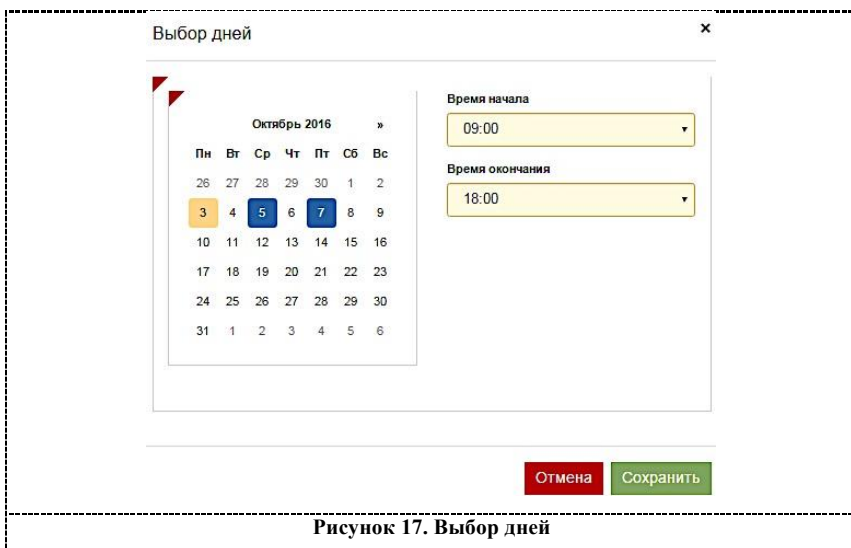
Выбор дней

×

Октябрь 2016 »

| Пн | Вт | Ср | Чт | Пт | Сб | Вс |
|---|---|---|---|---|---|---|
| 26 | 27 | 28 | 29 | 30 | 1 | 2 |
| 3 | 4 | 5 | 6 | 7 | 8 | 9 |
| 10 | 11 | 12 | 13 | 14 | 15 | 16 |
| 17 | 18 | 19 | 20 | 21 | 22 | 23 |
| 24 | 25 | 26 | 27 | 28 | 29 | 30 |
| 31 | 1 | 2 | 3 | 4 | 5 | 6 |

Время начала

09:00

Время окончания

18:00

Отмена

Сохранить

Рисунок 17. Выбор дней